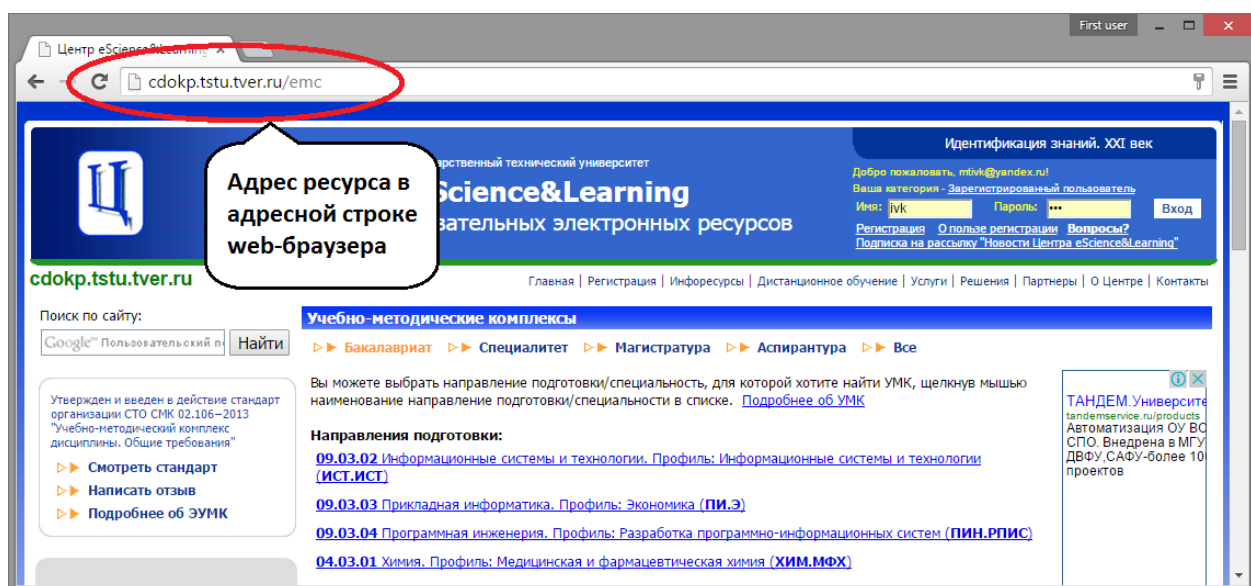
Центр eScience&Learning

First user

cdokp.tstu.tver.ru/emc

Адрес ресурса в адресной строке web-браузера

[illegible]дарственный технический университет

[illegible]Science&Learning

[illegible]зательных электронных ресурсов

Идентификация знаний. XXI век

Добро пожаловать, mtivk@yandex.ru!

Ваша категория - Зарегистрированный пользователь

Имя: ivk Пароль: ••• Вход

Регистрация О пользе регистрации Вопросы?

Подписка на рассылку "Новости Центра eScience&Learning"

cdokp.tstu.tver.ru

Главная | Регистрация | Инфоресурсы | Дистанционное обучение | Услуги | Решения | Партнеры | О Центре | Контакты

Поиск по сайту:

Google™ Пользовательский по Найти

Утвержден и введен в действие стандарт организации СТО СМК 02.106–2013 "Учебно-методический комплекс дисциплины. Общие требования"

Смотреть стандарт

Написать отзыв

Подробнее об ЭУМК

Учебно-методические комплексы

Бакалавриат Специалитет Магистратура Аспирантура Все

Вы можете выбрать направление подготовки/специальность, для которой хотите найти УМК, щелкнув мышью наименование направление подготовки/специальности в списке. Подробнее об УМК

Направления подготовки:

09.03.02 Информационные системы и технологии. Профиль: Информационные системы и технологии (ИСТ.ИСТ)

09.03.03 Прикладная информатика. Профиль: Экономика (ПИ.Э)

09.03.04 Программная инженерия. Профиль: Разработка программно-информационных систем (ПИН.РПИС)

04.03.01 Химия. Профиль: Медицинская и фармацевтическая химия (ХИМ.МФХ)

ТАНДЕМ.Университе
tandemservice.ru/products
Автоматизация ОУ ВО СПО. Внедрена в МГУ ДВФУ,САФУ-более 10 проектов